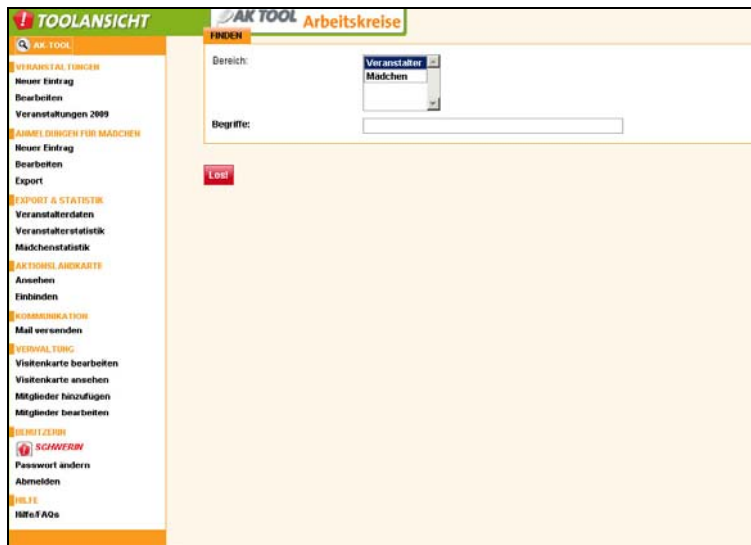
TOOLANSICHT

AK-TOOL

VERANSTALTUNGEN
Neuer Eintrag
Bearbeiten
Veranstaltungen 2009

ANMELDUNGEN FÜR MÄDCHEN
Neuer Eintrag
Bearbeiten
Export

EXPORT & STATISTIK
Veranstalterdaten
Veranstalterstatistik
Mädchenstatistik

AKTIONSLANDKARTE
Ansehen
Einbinden

KOMMUNIKATION
Mail versenden

VERWALTUNG
Visitenkarte bearbeiten
Visitenkarte ansehen
Mitglieder hinzufügen
Mitglieder bearbeiten

BENUTZERIN
SCHWERIN
Passwort ändern
Abmelden

HILFE
Hilfe/FAQs

AK TOOL Arbeitskreise

FINDEN

Bereich:
Veranstalter
Mädchen

Begriffe:

Los!